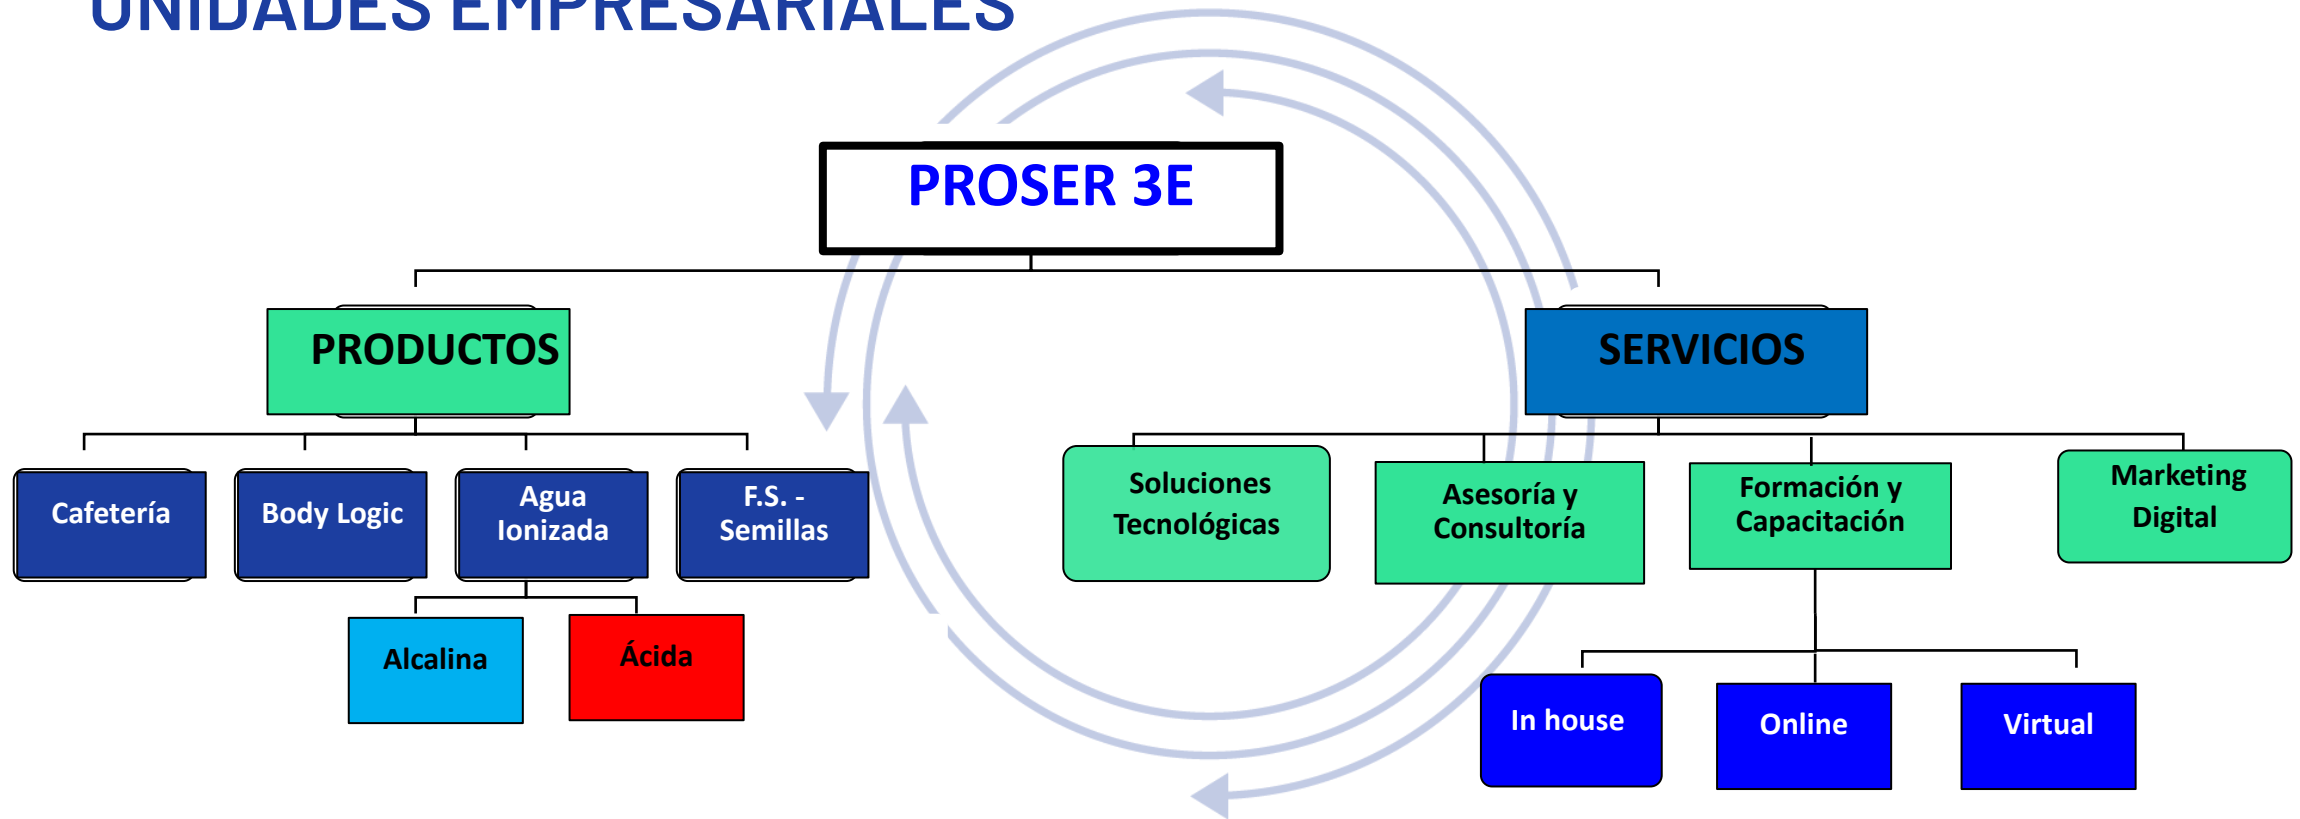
UNIDADES EMPRESARIALES

PROSER 3E

PRODUCTOS

SERVICIOS

Cafetería

Body Logic

Agua Ionizada

F.S. - Semillas

Alcalina

Ácida

Soluciones Tecnológicas

Asesoría y Consultoría

Formación y Capacitación

Marketing Digital

In house

Online

Virtual